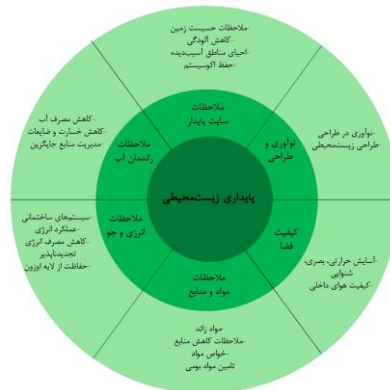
پایداری زیست‌محیطی

ملاحظات سایت پایدار

-ملاحظات حسیست زمین
-کاهش آلودگی
-احیای مناطق آسیب‌دیده
-حفظ اکوسیستم

نوآوری و طراحی

-نوآوری در طراحی
-طراحی زیست‌محیطی

کیفیت فضا

-آسایش حرارتی، بصری، شنوایی
-کیفیت هوای داخلی

ملاحظات مواد و منابع

-مواد راکد
-ملاحظات کاهش منابع
-خواص مواد
-تامین مواد بومی

ملاحظات انرژی و جو

-سیستم‌های ساختمانی
-عملکرد انرژی
-کاهش مصرف انرژی
-تجدیدناپذیر
-حفاظت از لایه اوزون

ملاحظات راندمان آب

-کاهش مصرف آب
-کاهش خسارت و ضایعات
-مدیریت منابع جایگزین